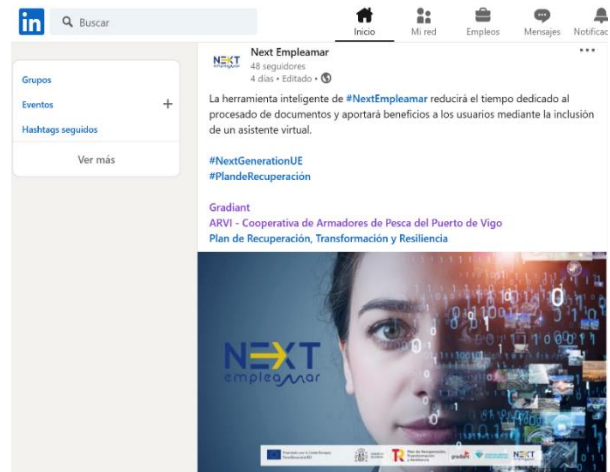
in Buscar

Inicio Mi red Empleos Mensajes Notificac

Grupos
Eventos +
Hashtags seguidos
Ver más

NEXT empleamar
Next Empleamar
48 seguidores
4 días • Editado •

•••

La herramienta inteligente de #NextEmpleamar reducirá el tiempo dedicado al procesado de documentos y aportará beneficios a los usuarios mediante la inclusión de un asistente virtual.

#NextGenerationUE
#PlandeRecuperación

Gradiant
ARVI - Cooperativa de Armadores de Pesca del Puerto de Vigo
Plan de Recuperación, Transformación y Resiliencia

NEXT
empleamar

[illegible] NEXT